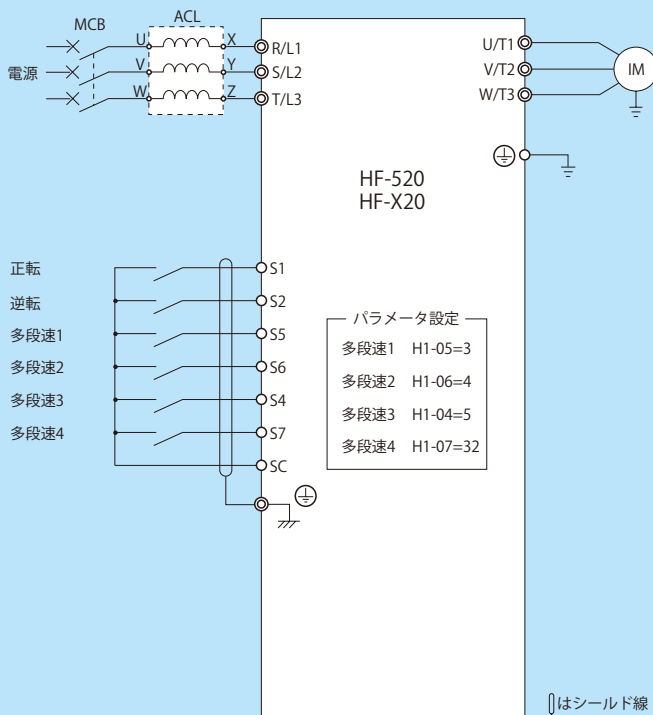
MCB

ACL

電源

U

V

W

X

Y

Z

R/L1

S/L2

T/L3

U/T1

V/T2

W/T3

IM

HF-520
HF-X20

正転

逆転

多段速1

多段速2

多段速3

多段速4

S1

S2

S5

S6

S4

S7

SC

パラメータ設定

| | |
|---|---|
| 多段速1 | H1-05=3 |
| 多段速2 | H1-06=4 |
| 多段速3 | H1-04=5 |
| 多段速4 | H1-07=32 |

はシールド線